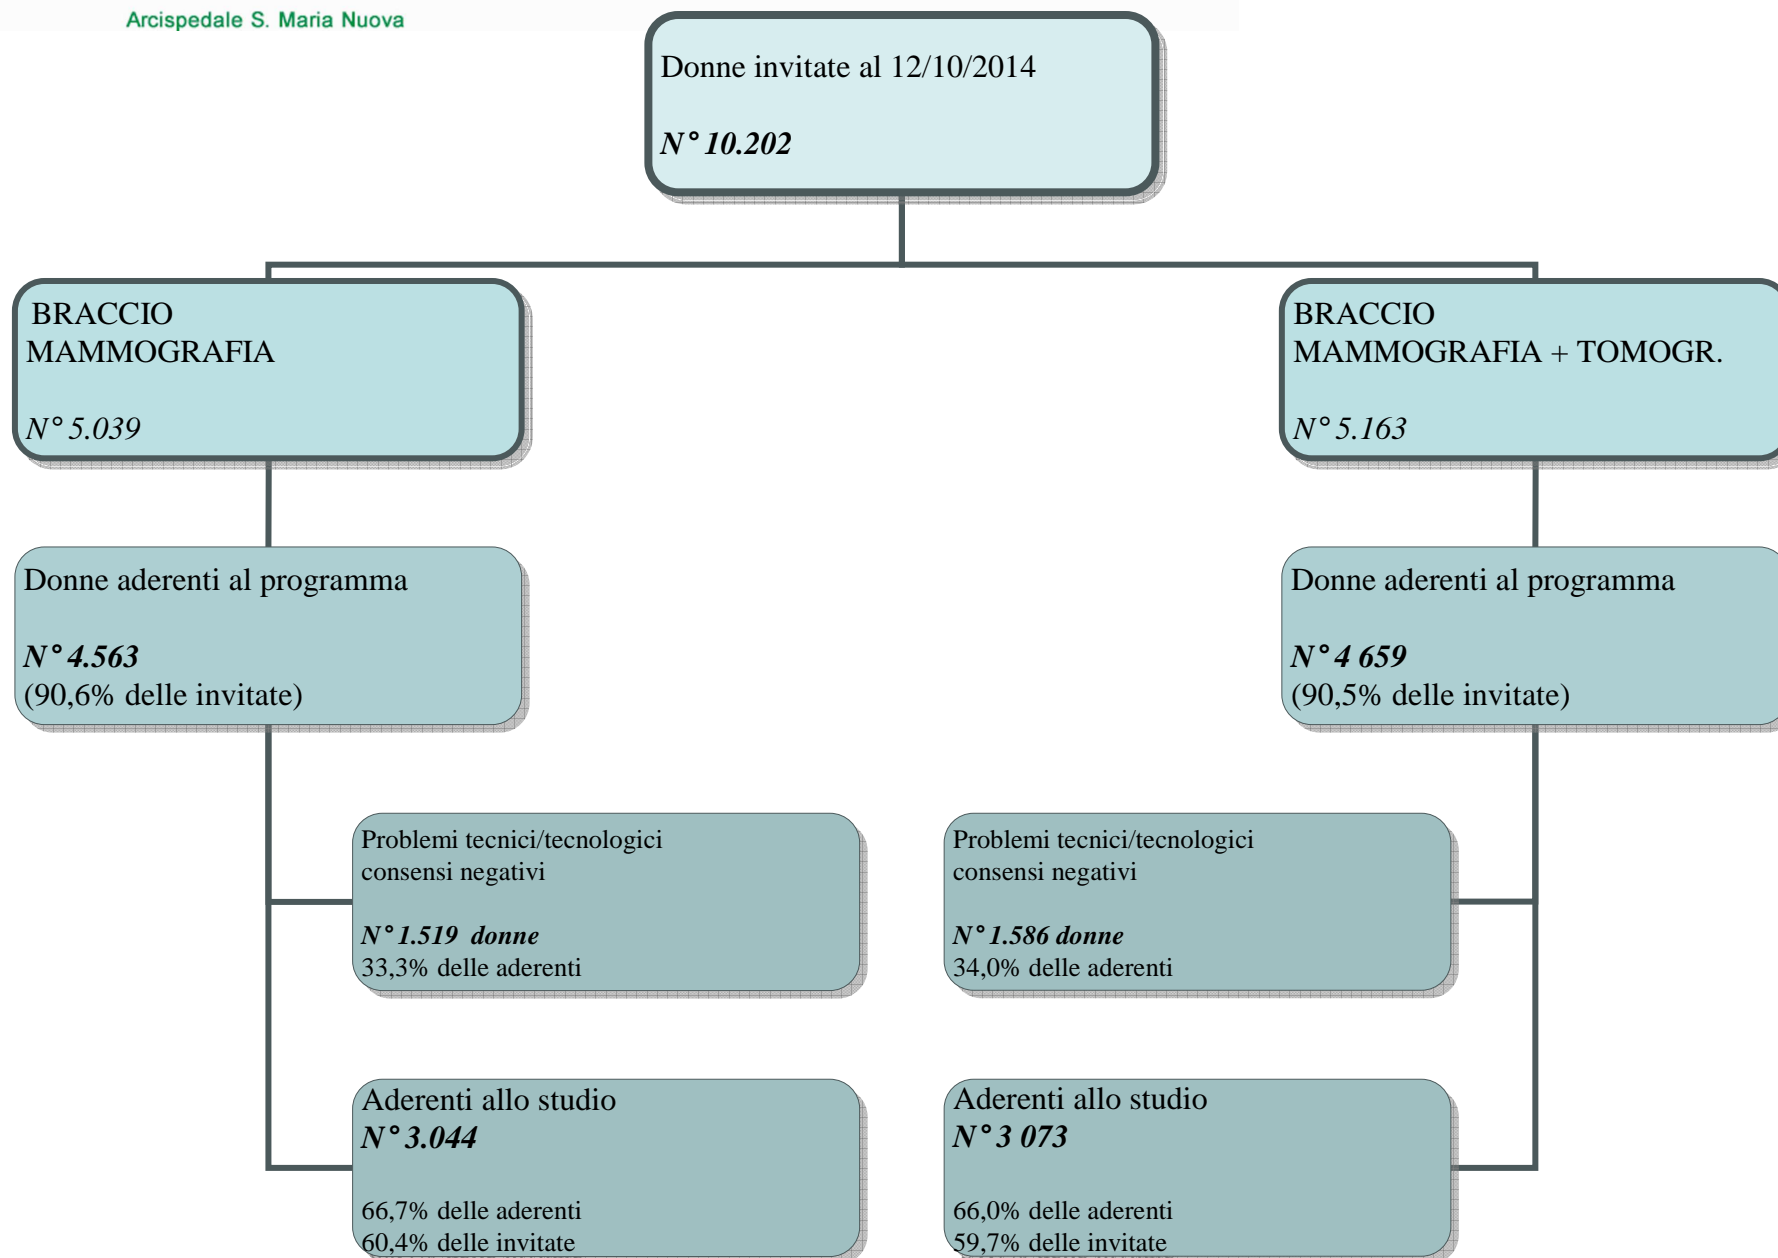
Arcispedale S. Maria Nuova

Donne invitate al 12/10/2014

N° 10.202

BRACCIO MAMMOGRAFIA

N° 5.039

BRACCIO MAMMOGRAFIA + TOMOGR.

N° 5.163

Donne aderenti al programma

N° 4.563
(90,6% delle invitate)

Donne aderenti al programma

N° 4 659
(90,5% delle invitate)

Problemi tecnici/tecnologici consensi negativi

N° 1.519 donne
33,3% delle aderenti

Problemi tecnici/tecnologici consensi negativi

N° 1.586 donne
34,0% delle aderenti

Aderenti allo studio
N° 3.044

66,7% delle aderenti
60,4% delle invitate

Aderenti allo studio
N° 3 073

66,0% delle aderenti
59,7% delle invitate